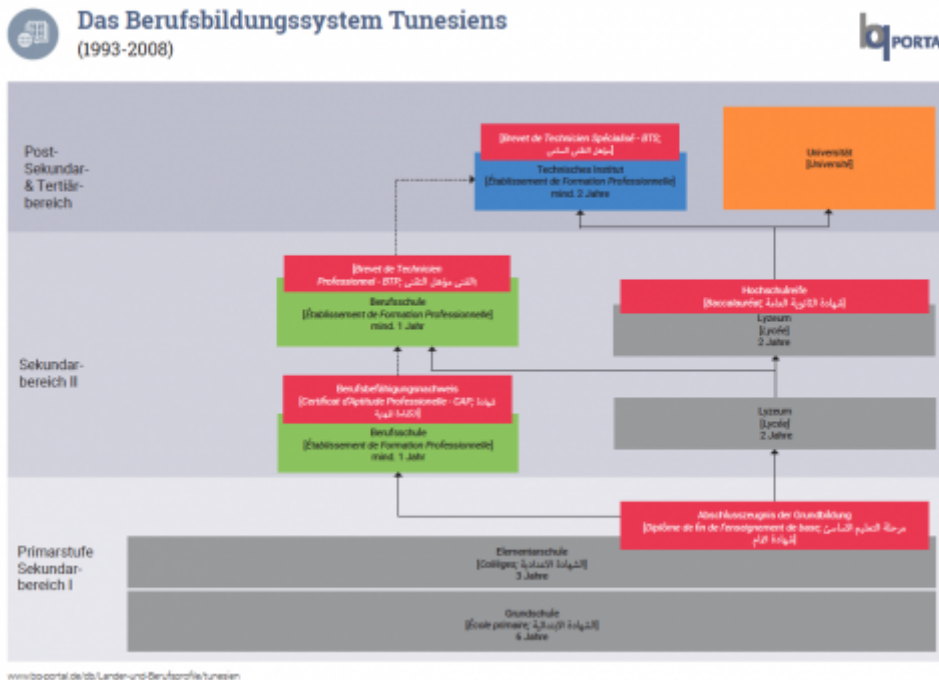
Das Berufsbildungssystem Tunesiens
(1993-2008)

bq PORTA

Post-Sekundar- & Tertiärbereich

[Brevet de Technicien Spécialisé - BTS; مؤهل التقني السامي]
Technisches Institut
[Établissement de Formation Professionnelle]
mind. 2 Jahre

Universität
[Université]

Sekundarbereich II

[Brevet de Technicien Professionnel - BTP; مؤهل التقني المهني]
Berufsschule
[Établissement de Formation Professionnelle]
mind. 1 Jahr

Hochschulreife
[Baccalauréat; شهادة الباكالوريا]
Lyzeum
[Lycée]
2 Jahre

Berufsbefähigungsnachweis
[Certificat d'Aptitude Professionelle - CAP; شهادة الكفاءة المهنية]
Berufsschule
[Établissement de Formation Professionnelle]
mind. 1 Jahr

Lyzeum
[Lycée]
2 Jahre

Primarstufe Sekundarbereich I

Abschlusszeugnis der Grundbildung
[Diplôme de fin de l'enseignement de base; شهادة ختم مرحلة التعليم الأساسي العام]

Elementarschule
[Collèges; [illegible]]
3 Jahre

Grundschule
[École primaire; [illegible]]
6 Jahre

www.bq-portal.de/db/Laender-und-Berufsprofile/tunesien